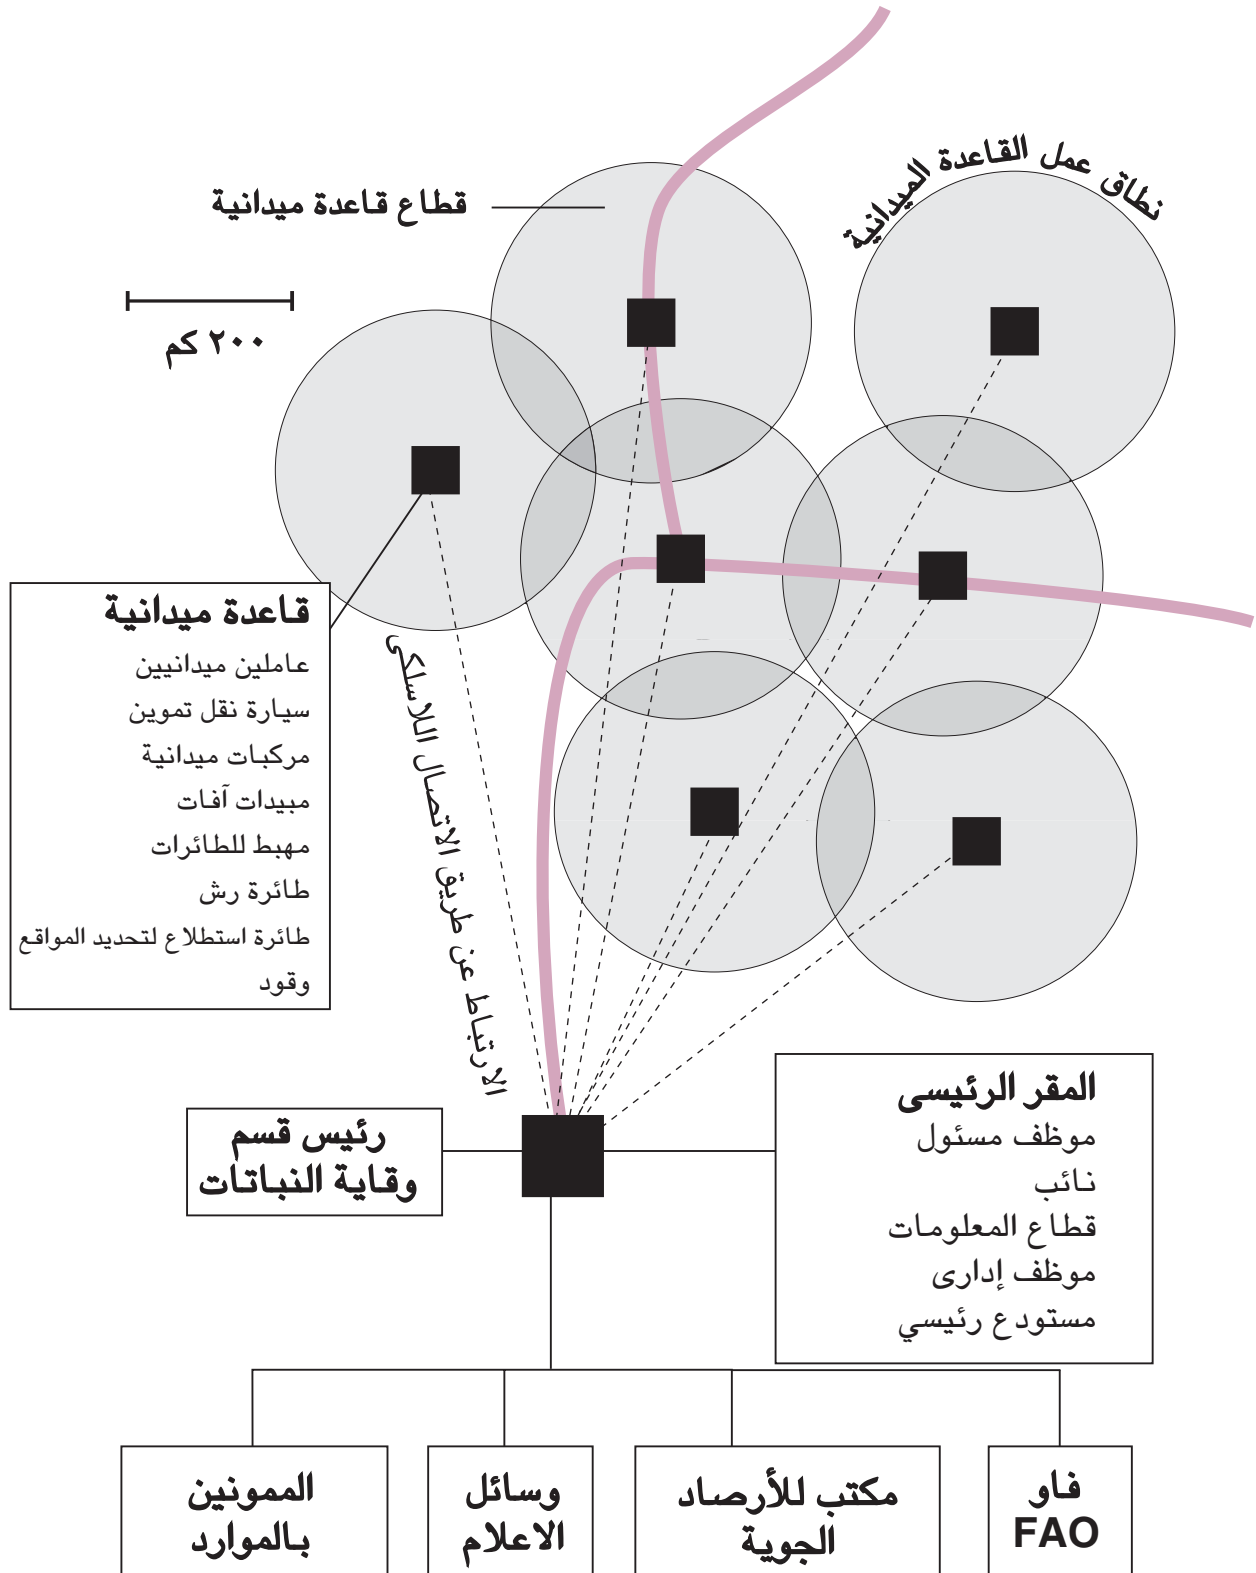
قطاع قاعدة ميدانية

نطاق عمل القاعدة الميدانية

٢٠٠ كم

قاعدة ميدانية
عاملين ميدانيين
سيارة نقل تموين
مركبات ميدانية
مبيدات آفات
مهبط للطائرات
طائرة رش
طائرة استطلاع لتحديد المواقع
وقود

الارتباط عن طريق الاتصال اللاسلكى

رئيس قسم وقاية النباتات

المقر الرئيسى
موظف مسئول
نائب
قطاع المعلومات
موظف إدارى
مستودع رئيسي

الممونين بالموارد

وسائل الاعلام

مكتب للأرصاد الجوية

فاو FAO